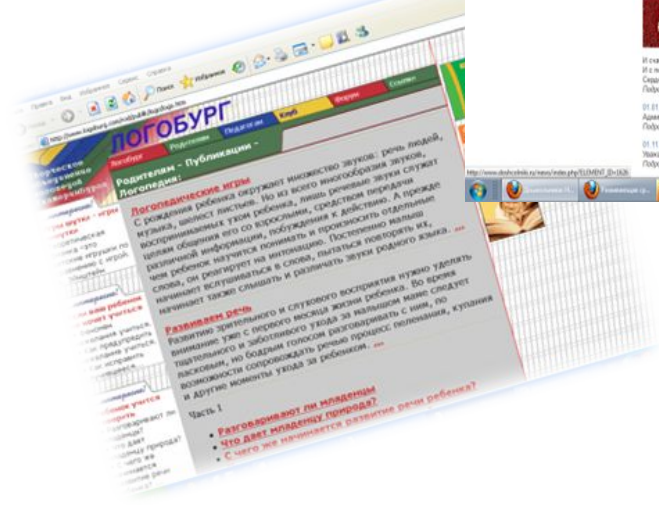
ЛОГОБУРГ

Родителям Педагогам Клуб Форум Ссылки

Логобург

Родителям - Публикации -
Логопедам:

Логопедические игры

С рождения ребенка окружает множество звуков: речь людей, музыка, шелест листьев. Но из всего многообразия звуков, воспринимаемых ухом ребенка, лишь речевые звуки служат целям общения его со взрослыми, средством передачи различной информации, побуждения к действию. А прежде чем ребенок научится понимать и произносить отдельные слова, он реагирует на интонацию. Постепенно малыш начинает вслушиваться в слова, пытаться повторить их, начинает также слышать и различать звуки родного языка. ...

Развиваем речь

Развитию зрительного и слухового восприятия нужно уделять внимание уже с первого месяца жизни ребенка. Во время ласкового, но бодрым голосом разговаривать с ним, по возможности сопровождать речью процесс пеленания, купания и другие моменты ухода за ребенком. ...

Часть 1

Разговаривают ли младенцы
Что дает младенцу природа?
С чего же начинается развитие речи ребенка?

http://www.doshcolnik.ru/news/index.php?ELEMENT_ID=1626

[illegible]